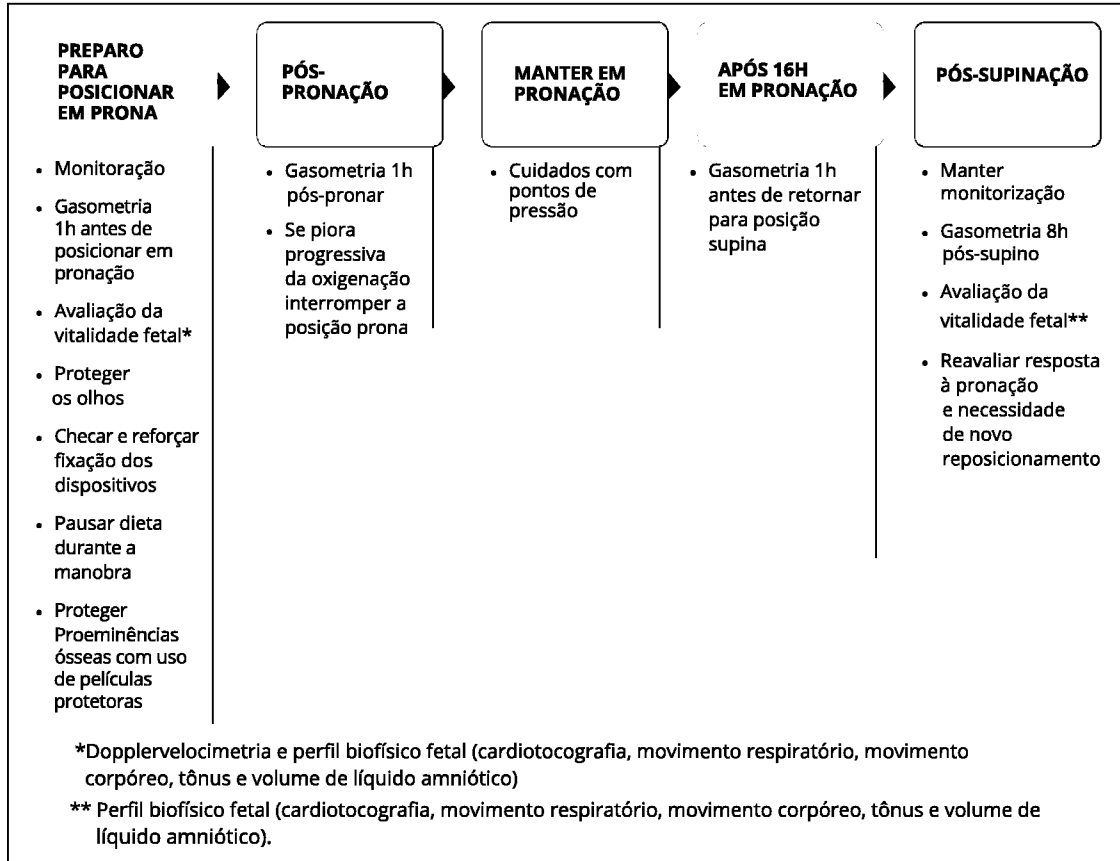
PREPARO PARA POSICIONAR EM PRONA

- Monitoração
- Gasometria 1h antes de posicionar em pronação
- Avaliação da vitalidade fetal*
- Proteger os olhos
- Checar e reforçar fixação dos dispositivos
- Pausar dieta durante a manobra
- Proteger Proeminências ósseas com uso de películas protetoras

PÓS-PRONAÇÃO

- Gasometria 1h pós-pronar
- Se piora progressiva da oxigenação interromper a posição prona

MANTER EM PRONAÇÃO

- Cuidados com pontos de pressão

APÓS 16H EM PRONAÇÃO

- Gasometria 1h antes de retornar para posição supina

PÓS-SUPINAÇÃO

- Manter monitorização
- Gasometria 8h pós-supino
- Avaliação da vitalidade fetal**
- Reavaliar resposta à pronação e necessidade de novo reposicionamento

*Dopplervelocimetria e perfil biofísico fetal (cardiotocografia, movimento respiratório, movimento corpóreo, tônus e volume de líquido amniótico)

** Perfil biofísico fetal (cardiotocografia, movimento respiratório, movimento corpóreo, tônus e volume de líquido amniótico).